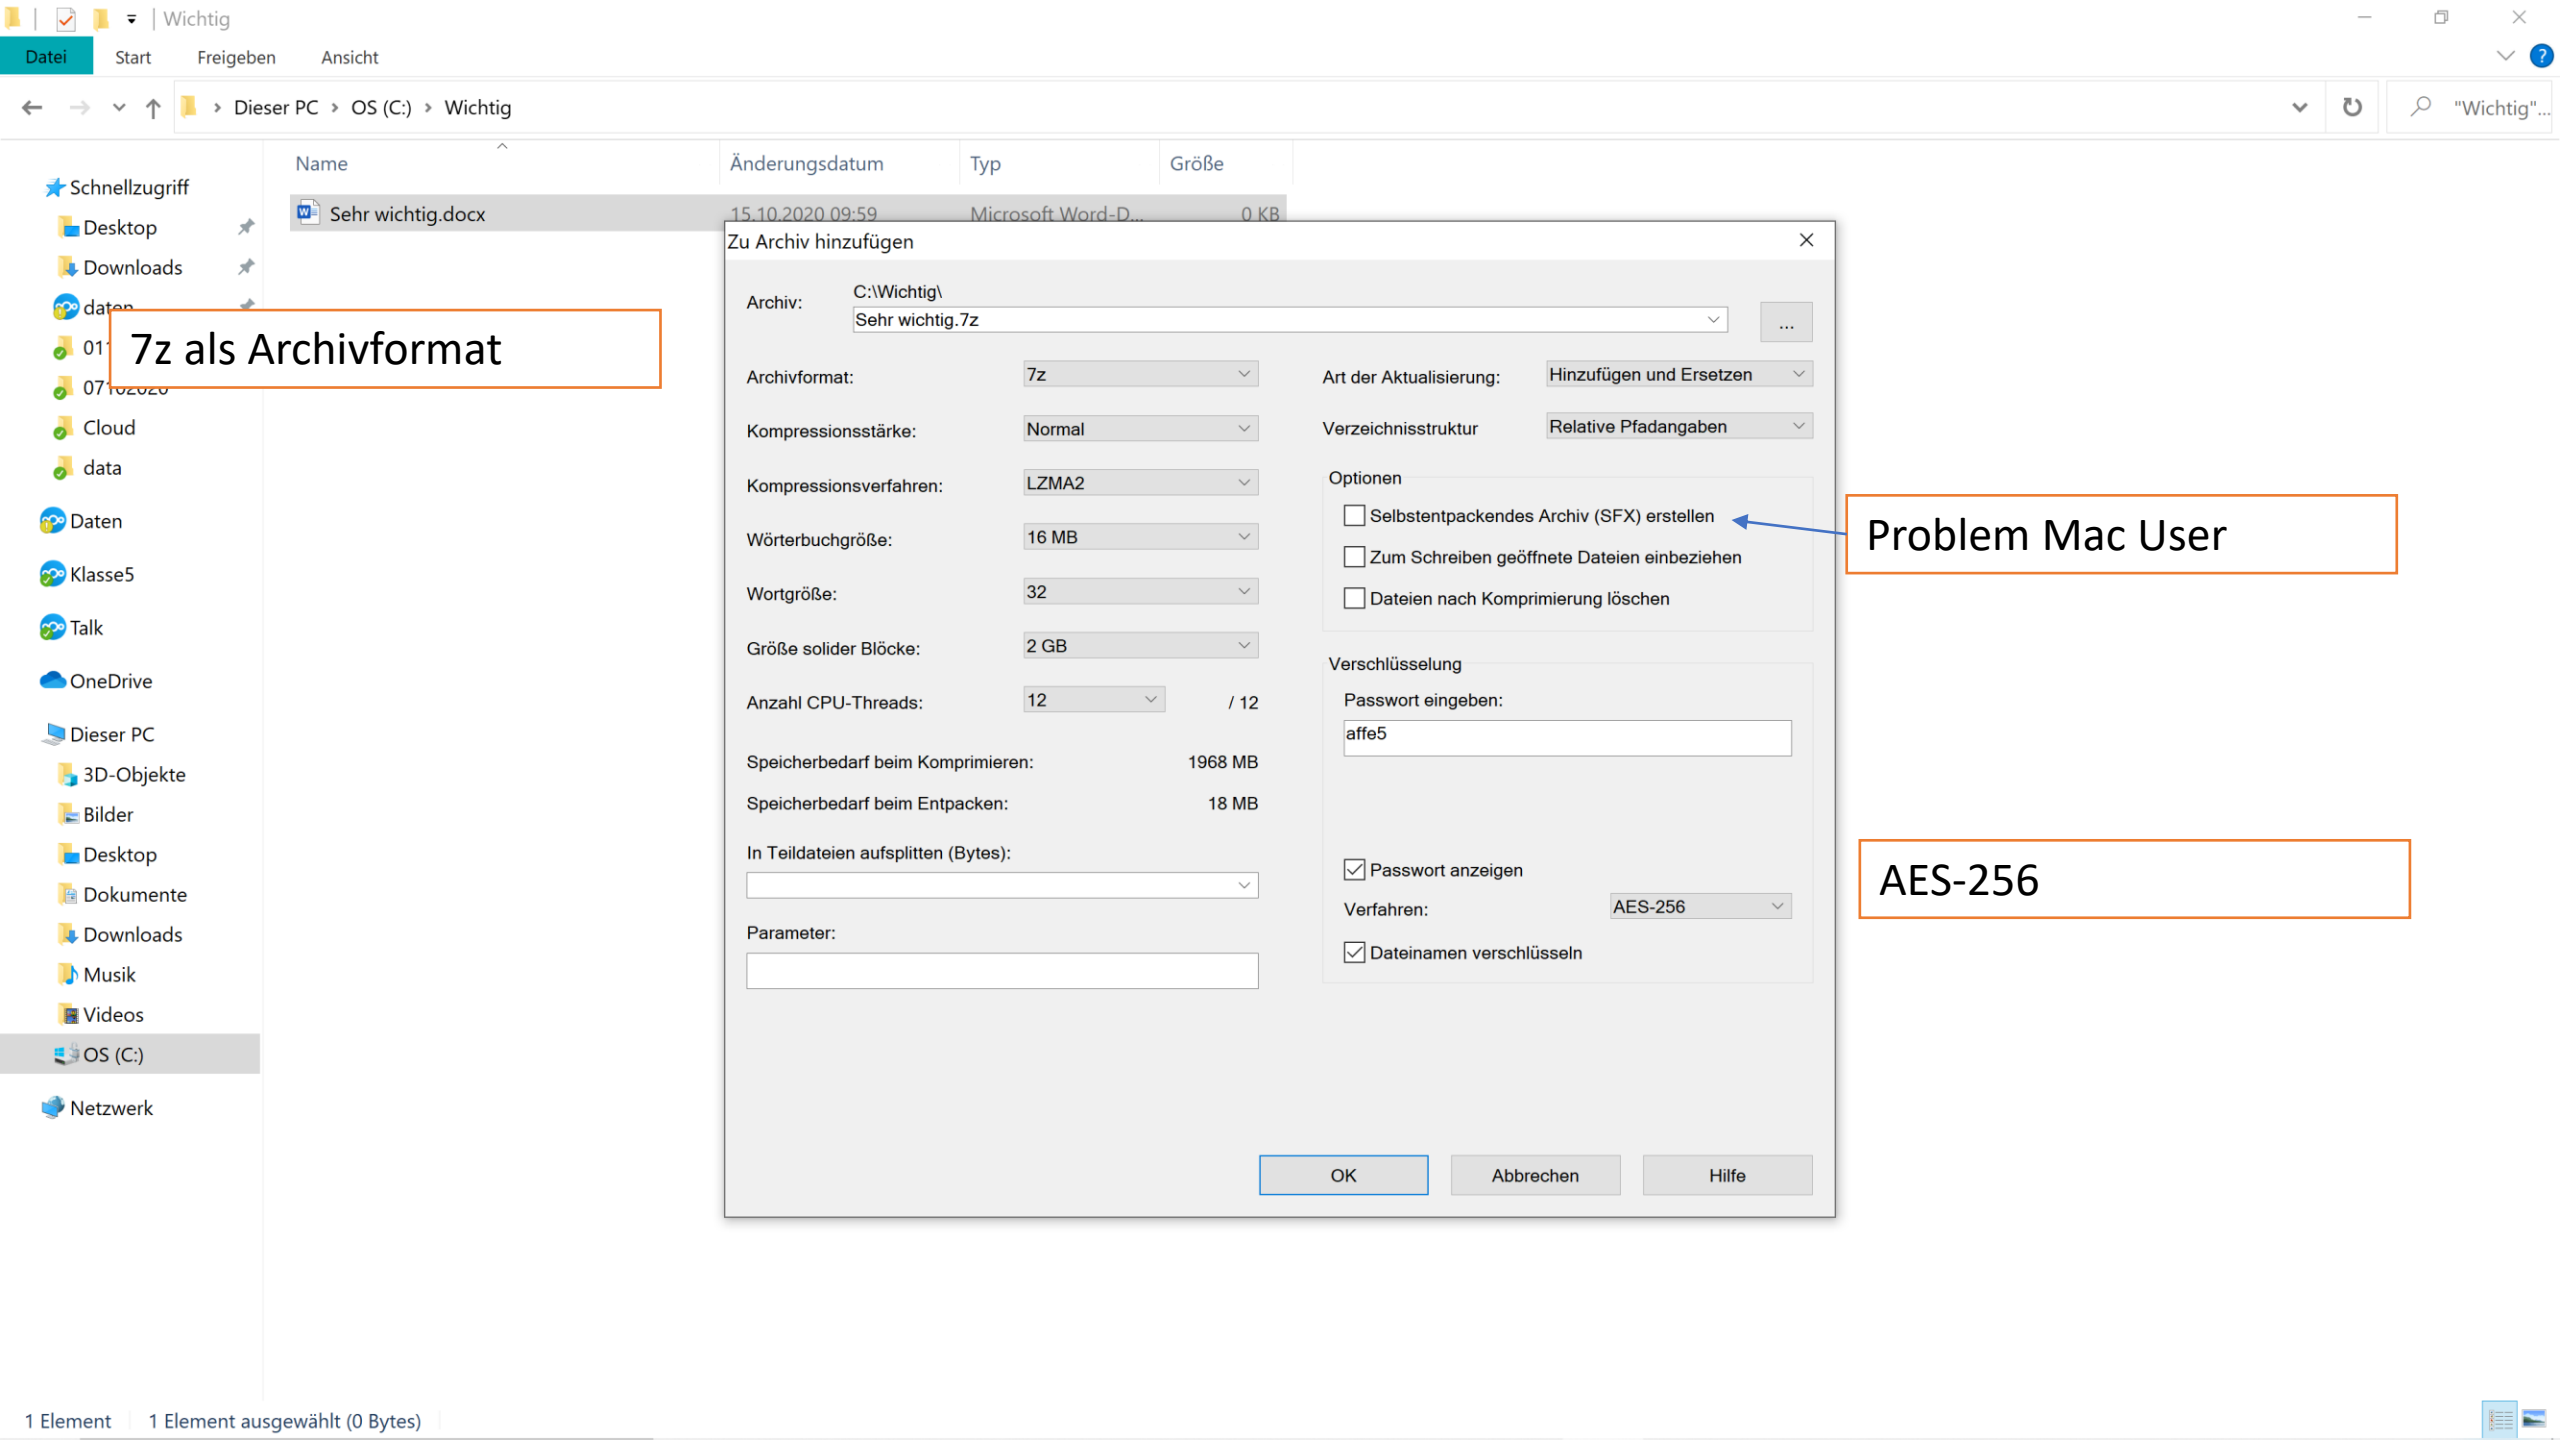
Wichtig

Datei Start Freigeben Ansicht

Dieser PC › OS (C:) › Wichtig

"Wichtig"...

Name Änderungsdatum Typ Größe

Sehr wichtig.docx 15.10.2020 09:59 Microsoft Word-D... 0 KB

Schnellzugriff
Desktop
Downloads
daten
01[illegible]
07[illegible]
Cloud
data
Daten
Klasse5
Talk
OneDrive
Dieser PC
3D-Objekte
Bilder
Desktop
Dokumente
Downloads
Musik
Videos
OS (C:)
Netzwerk

7z als Archivformat

Zu Archiv hinzufügen

Archiv: C:\Wichtig\
Sehr wichtig.7z
...

Archivformat: 7z
Kompressionsstärke: Normal
Kompressionsverfahren: LZMA2
Wörterbuchgröße: 16 MB
Wortgröße: 32
Größe solider Blöcke: 2 GB
Anzahl CPU-Threads: 12 / 12

Speicherbedarf beim Komprimieren: 1968 MB
Speicherbedarf beim Entpacken: 18 MB

In Teildateien aufsplitten (Bytes):

Parameter:

Art der Aktualisierung: Hinzufügen und Ersetzen
Verzeichnisstruktur Relative Pfadangaben

Optionen
Selbstentpackendes Archiv (SFX) erstellen
Zum Schreiben geöffnete Dateien einbeziehen
Dateien nach Komprimierung löschen

Verschlüsselung
Passwort eingeben:
affe5

Passwort anzeigen
Verfahren: AES-256
Dateinamen verschlüsseln

OK Abbrechen Hilfe

Problem Mac User

AES-256

1 Element 1 Element ausgewählt (0 Bytes)